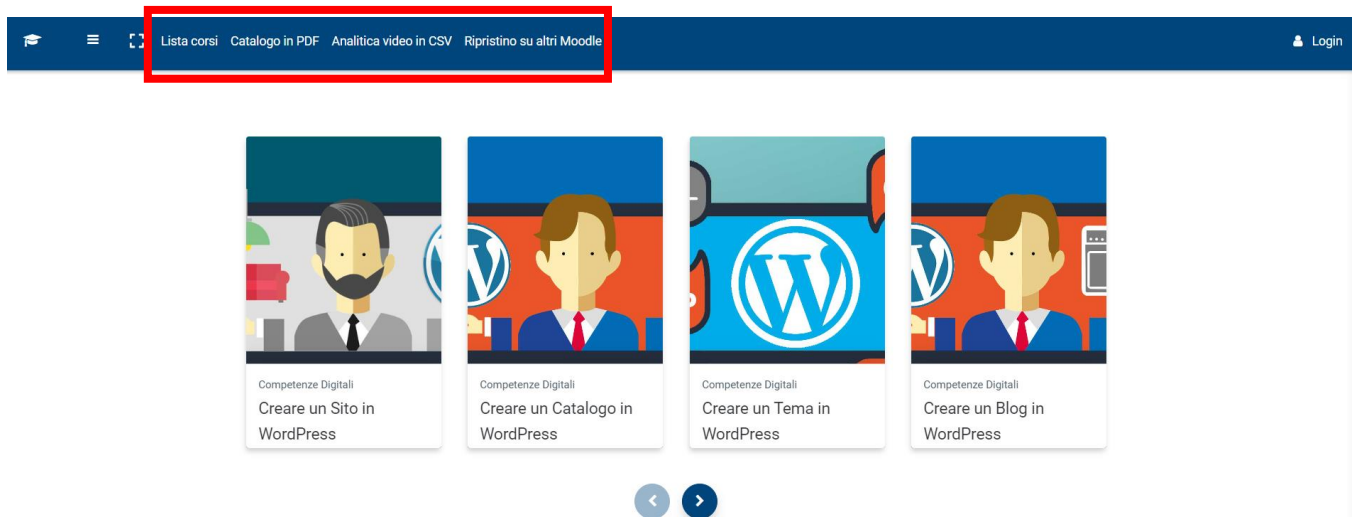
Lista corsi Catalogo in PDF Analitica video in CSV Ripristino su altri Moodle

Login

Competenze Digitali
Creare un Sito in WordPress

Competenze Digitali
Creare un Catalogo in WordPress

Competenze Digitali
Creare un Tema in WordPress

Competenze Digitali
Creare un Blog in WordPress